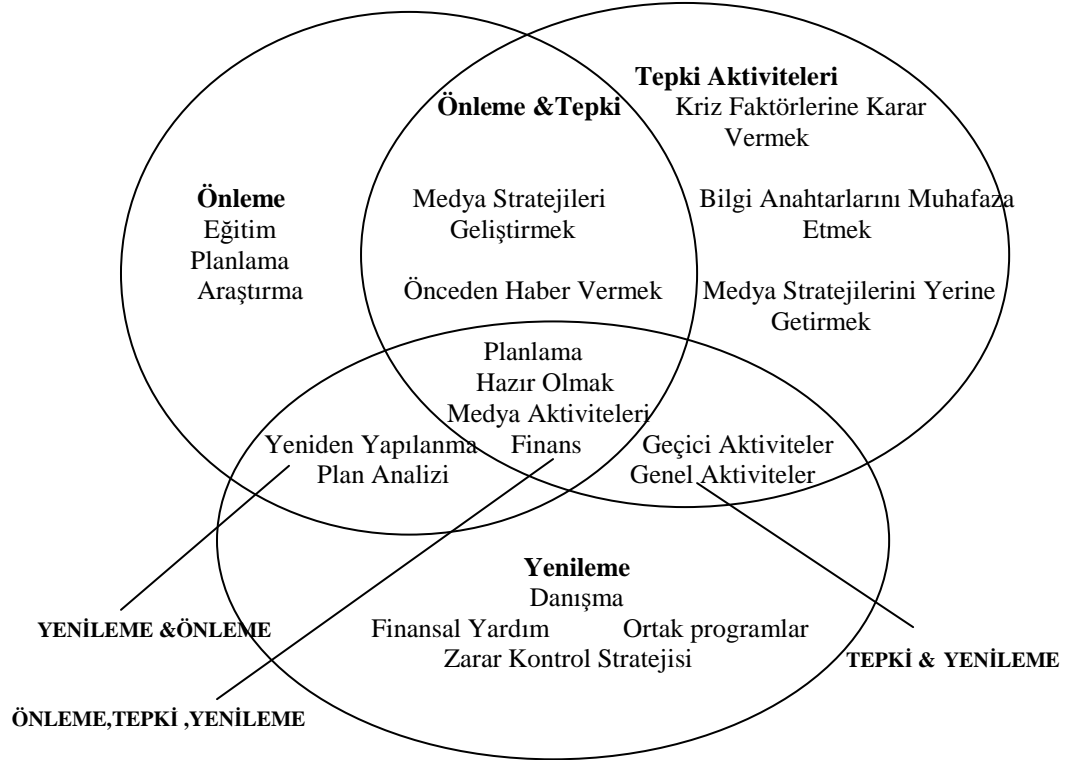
Tepki Aktiviteleri
Önleme &Tepki
Kriz Faktörlerine Karar Vermek

Önleme
Eğitim
Planlama
Araştırma

Medya Stratejileri Geliştirmek

Önceden Haber Vermek

Bilgi Anahtarlarını Muhafaza Etmek

Medya Stratejilerini Yerine Getirmek

Planlama
Hazır Olmak
Medya Aktiviteleri
Yeniden Yapılanma
Plan Analizi
Finans
Geçici Aktiviteler
Genel Aktiviteler

Yenileme
Danışma
Finansal Yardım
Ortak programlar
Zarar Kontrol Stratejisi

YENİLEME &ÖNLEME

TEPKİ & YENİLEME

ÖNLEME,TEPKİ ,YENİLEME